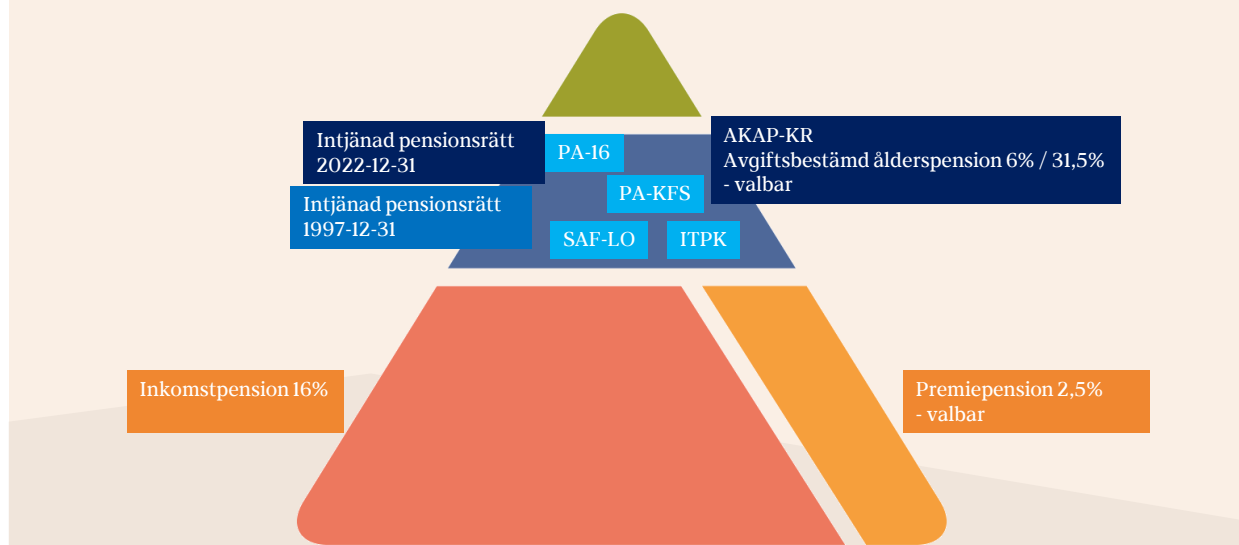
Intjänad pensionsrätt 2022-12-31

PA-16

AKAP-KR
Avgiftsbestämd ålderspension 6% / 31,5%
- valbar

PA-KFS

Intjänad pensionsrätt 1997-12-31

SAF-LO

ITPK

Inkomstpension 16%

Premiepension 2,5%
- valbar